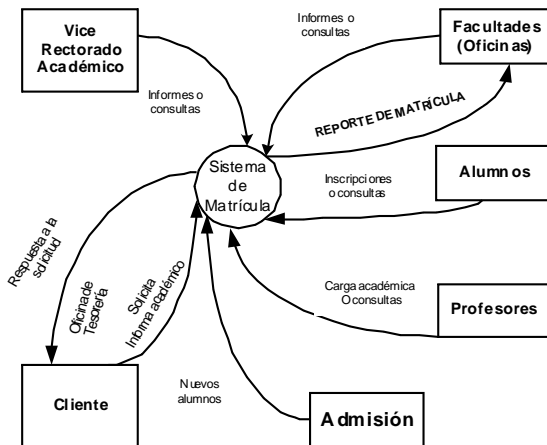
Vice Rectorado Académico

Informes o consultas

Facultades (Oficinas)

Informes o consultas

REPORTE DE MATRÍCULA

Sistema de Matrícula

Alumnos

Inscripciones o consultas

Respuesta a la solicitud

Oficina de Tesorería

Solicita Informe académico

Carga académica O consultas

Profesores

Nuevos alumnos

Cliente

Admisión